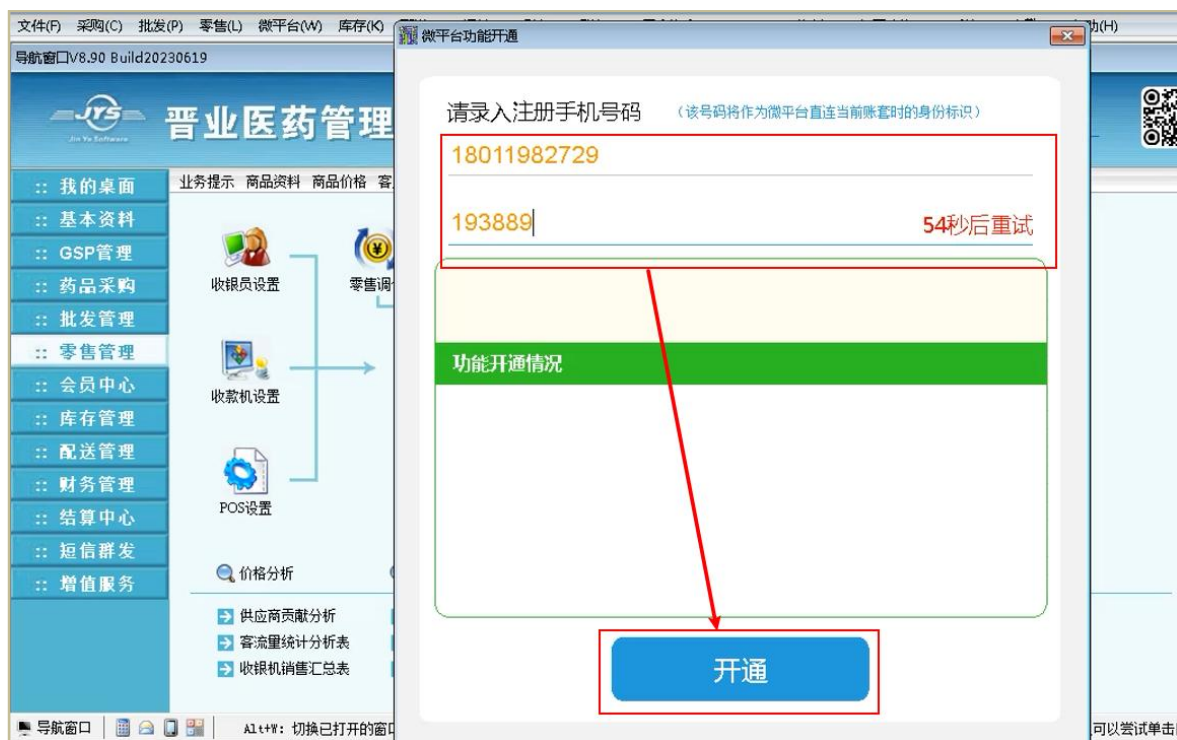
文件(F) 采购(C) 批发(P) 零售(L) 微平台(W) 库存(K)
助(H)
导航窗口V8.90 Build20230619
JYS Jin Ye Software
晋业医药管理
:: 我的桌面
:: 基本资料
:: GSP管理
:: 药品采购
:: 批发管理
:: 零售管理
:: 会员中心
:: 库存管理
:: 配送管理
:: 财务管理
:: 结算中心
:: 短信群发
:: 增值服务
业务提示 商品资料 商品价格 客
收银员设置
零售调
收款机设置
POS设置
价格分析
供应商贡献分析
客流量统计分析表
收银机销售汇总表
导航窗口
Alt+W: 切换已打开的窗口
可以尝试单击

微平台功能开通
请录入注册手机号码 （该号码将作为微平台直连当前账套时的身份标识）
18011982729
193889
54秒后重试
功能开通情况
开通